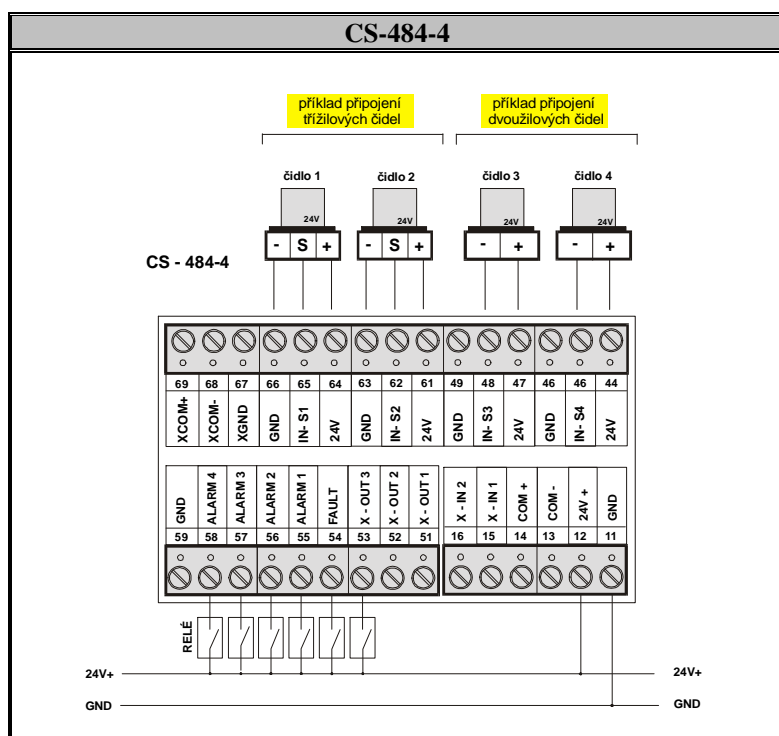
CS-484-4

příklad připojení třížilových čidel

příklad připojení dvoužilových čidel

čidlo 1

čidlo 2

čidlo 3

čidlo 4

24V

24V

24V

24V

- S +

- S +

- +

- +

CS - 484-4

| 69 | 68 | 67 | 66 | 65 | 64 | 63 | 62 | 61 | 49 | 48 | 47 | 46 | 46 | 44 |
|---|---|---|---|---|---|---|---|---|---|---|---|---|---|---|
| XCOM+ | XCOM- | XGND | GND | IN- S1 | 24V | GND | IN- S2 | 24V | GND | IN- S3 | 24V | GND | IN- S4 | 24V |

| GND | ALARM 4 | ALARM 3 | ALARM 2 | ALARM 1 | FAULT | X - OUT 3 | X - OUT 2 | X - OUT 1 | X - IN 2 | X - IN 1 | COM + | COM - | 24V + | GND |
|---|---|---|---|---|---|---|---|---|---|---|---|---|---|---|
| 59 | 58 | 57 | 56 | 55 | 54 | 53 | 52 | 51 | 16 | 15 | 14 | 13 | 12 | 11 |

RELÉ

24V+

24V+

GND

GND